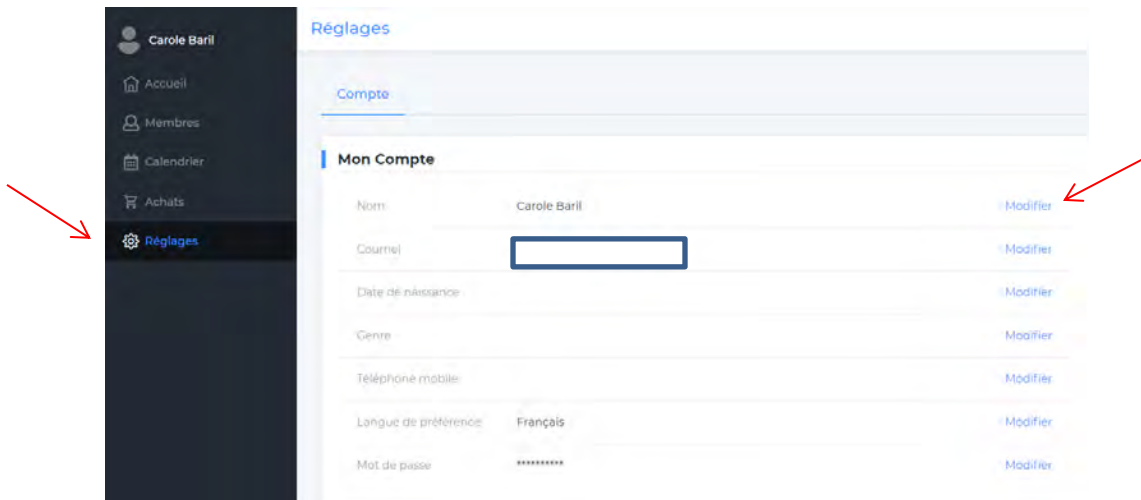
Carole Baril
Accueil
Membres
Calendrier
Achats
Réglages

Réglages

Compte

Mon Compte

| | | |
|---|---|---|
| Nom | Carole Baril | Modifier |
| Courriel | | Modifier |
| Date de naissance | | Modifier |
| Genre | | Modifier |
| Téléphone mobile | | Modifier |
| Langue de préférence | Français | Modifier |
| Mot de passe | ********** | Modifier |